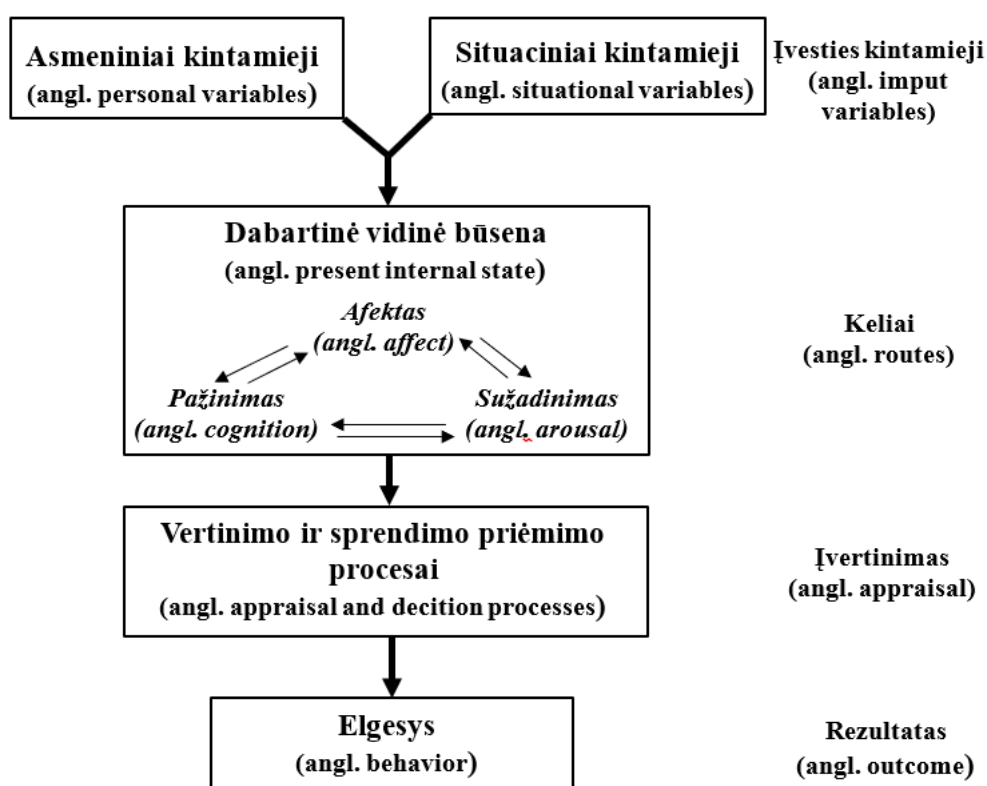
Asmeniniai kintamieji
(angl. personal variables)

Situaciniai kintamieji
(angl. situational variables)

Įvesties kintamieji
(angl. imput variables)

Dabartinė vidinė būsena
(angl. present internal state)

Afektas
(angl. affect)

Pažinimas
(angl. cognition)

Sužadinimas
(angl. arousal)

Keliai
(angl. routes)

Vertinimo ir sprendimo priėmimo procesai
(angl. appraisal and decition processes)

Įvertinimas
(angl. appraisal)

Elgesys
(angl. behavior)

Rezultatas
(angl. outcome)